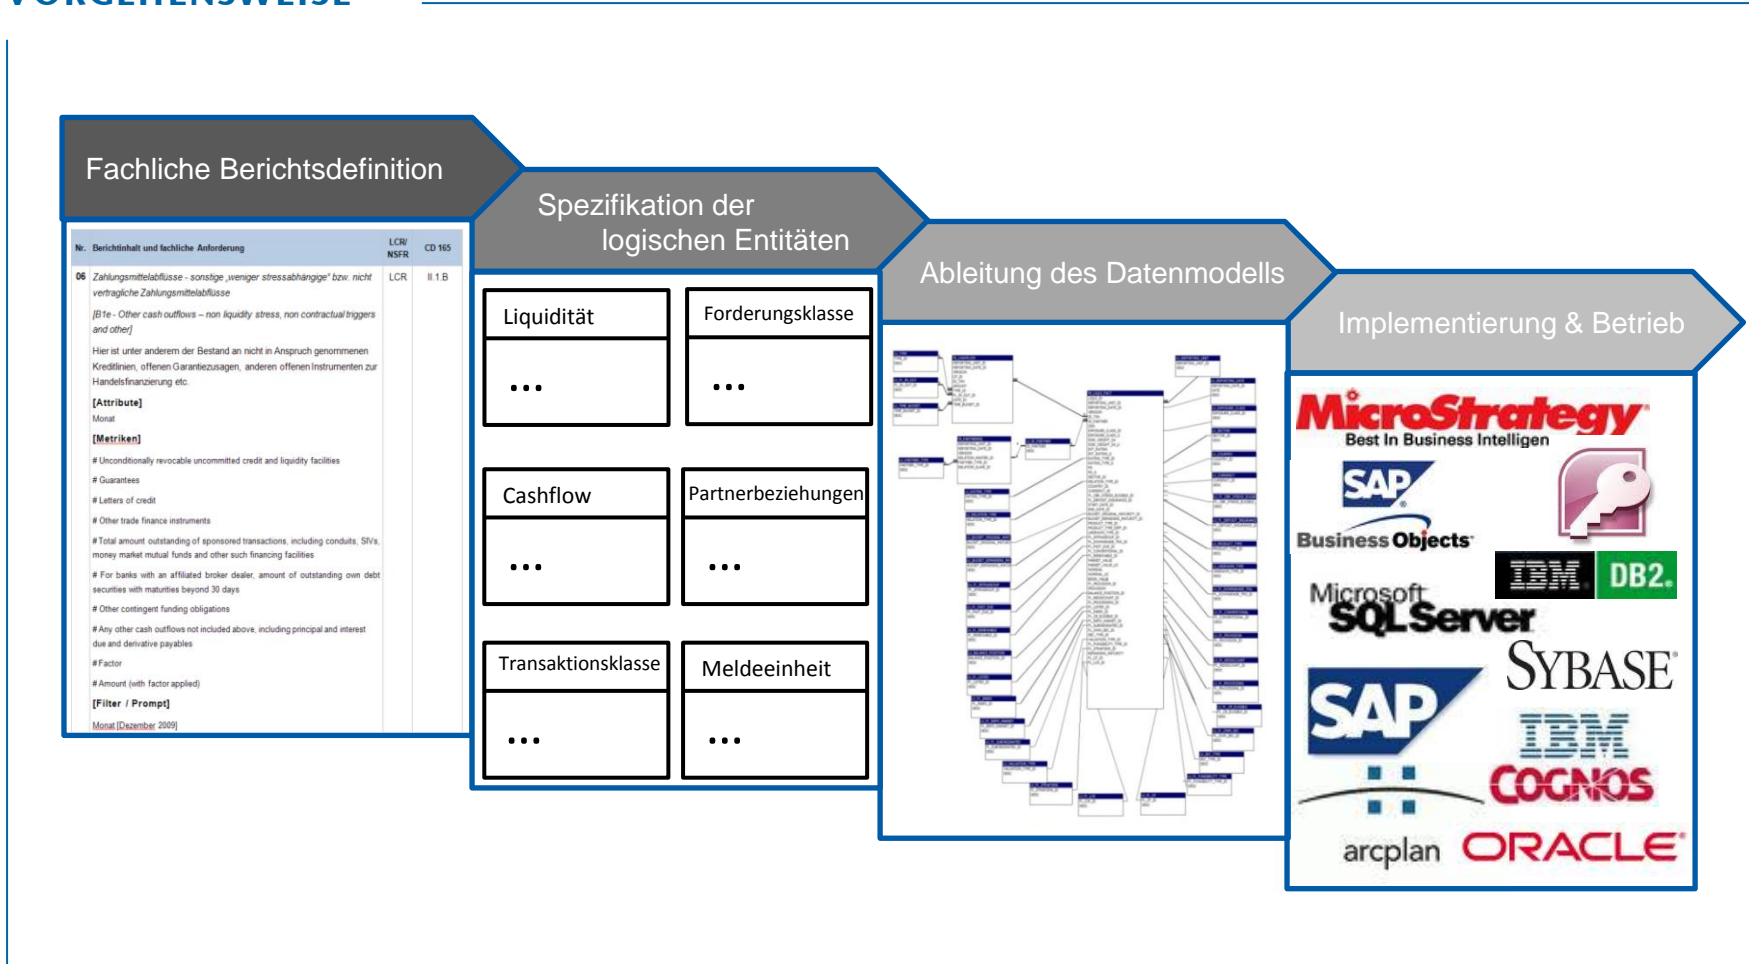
Fachliche Berichtsdefinition

| Nr. | Berichtinhalt und fachliche Anforderung | LCR/ NSFR | CD 165 |
|---|---|---|---|
| 06 | Zahlungsmittelabflüsse - sonstige „weniger stressabhängige" bzw. nicht vertragliche Zahlungsmittelabflüsse [B1e - Other cash outflows – non liquidity stress, non contractual triggers and other] Hier ist unter anderem der Bestand an nicht in Anspruch genommenen Kreditlinien, offenen Garantiezusagen, anderen offenen Instrumenten zur Handelsfinanzierung etc. [Attribute] Monat [Metriken] # Unconditionally revocable uncommitted credit and liquidity facilities # Guarantees # Letters of credit # Other trade finance instruments # Total amount outstanding of sponsored transactions, including conduits, SIVs, money market mutual funds and other such financing facilities # For banks with an affiliated broker dealer, amount of outstanding own debt securities with maturities beyond 30 days # Other contingent funding obligations # Any other cash outflows not included above, including principal and interest due and derivative payables # Factor # Amount (with factor applied) [Filter / Prompt] Monat [Dezember 2009] | LCR | II.1.B |

Spezifikation der logischen Entitäten

Liquidität
...

Forderungsklasse
...

Cashflow
...

Partnerbeziehungen
...

Transaktionsklasse
...

Meldeeinheit
...

Ableitung des Datenmodells

Implementierung & Betrieb

MicroStrategy
Best In Business Intelligen
SAP
Business Objects
IBM DB2
Microsoft SQL Server
SYBASE
SAP
IBM
COGNOS
arcplan
ORACLE